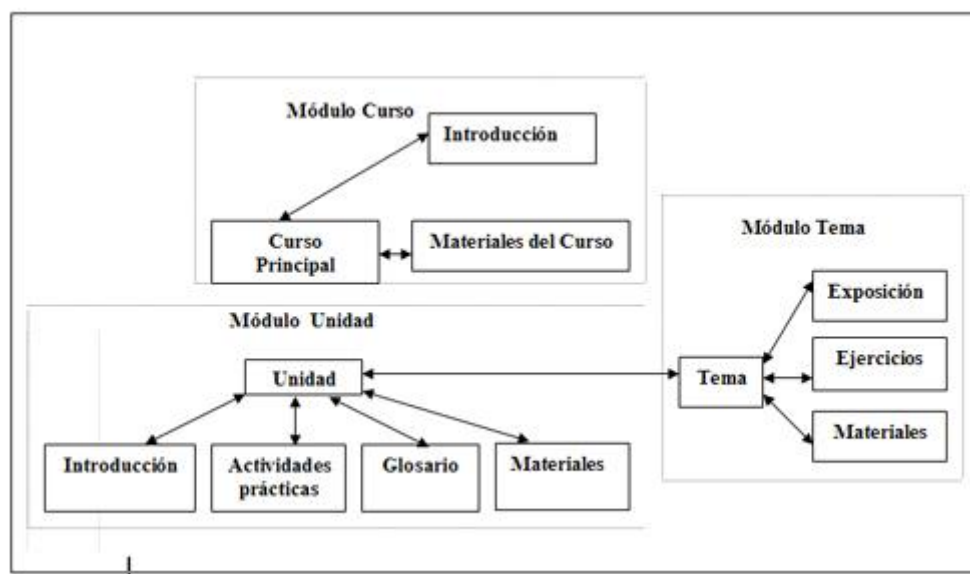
Módulo Curso

Introducción

Curso Principal

Materiales del Curso

Módulo Tema

Exposición

Ejercicios

Materiales

Tema

Módulo Unidad

Unidad

Introducción

Actividades prácticas

Glosario

Materiales